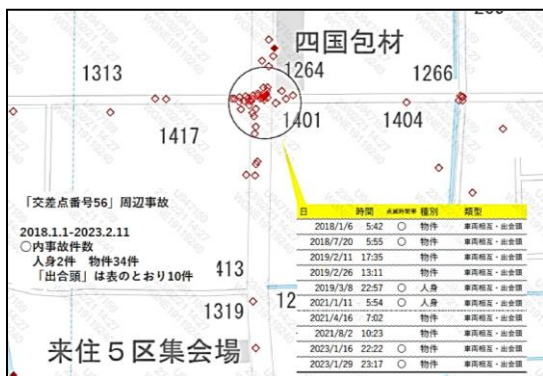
四国包材

1313

1264

1266

1417

1401

1404

「交差点番号56」周辺事故

2018.1.1-2023.2.11
○内事故件数
人身2件 物件34件
「出合頭」は表のとおり10件

413

1319

12

来住5区集会場

| 日 | 時間 | 点滅時間帯 | 種別 | 類型 |
|---|---|---|---|---|
| 2018/1/6 | 5:42 | ○ | 物件 | 車両相互・出会頭 |
| 2018/7/20 | 5:55 | ○ | 物件 | 車両相互・出会頭 |
| 2019/2/11 | 17:35 | | 物件 | 車両相互・出会頭 |
| 2019/2/26 | 13:11 | | 物件 | 車両相互・出会頭 |
| 2019/3/8 | 22:57 | ○ | 人身 | 車両相互・出会頭 |
| 2021/1/11 | 5:54 | ○ | 人身 | 車両相互・出会頭 |
| 2021/4/16 | 7:02 | | 物件 | 車両相互・出会頭 |
| 2021/8/2 | 10:23 | | 物件 | 車両相互・出会頭 |
| 2023/1/16 | 22:22 | ○ | 物件 | 車両相互・出会頭 |
| 2023/1/29 | 23:17 | ○ | 物件 | 車両相互・出会頭 |